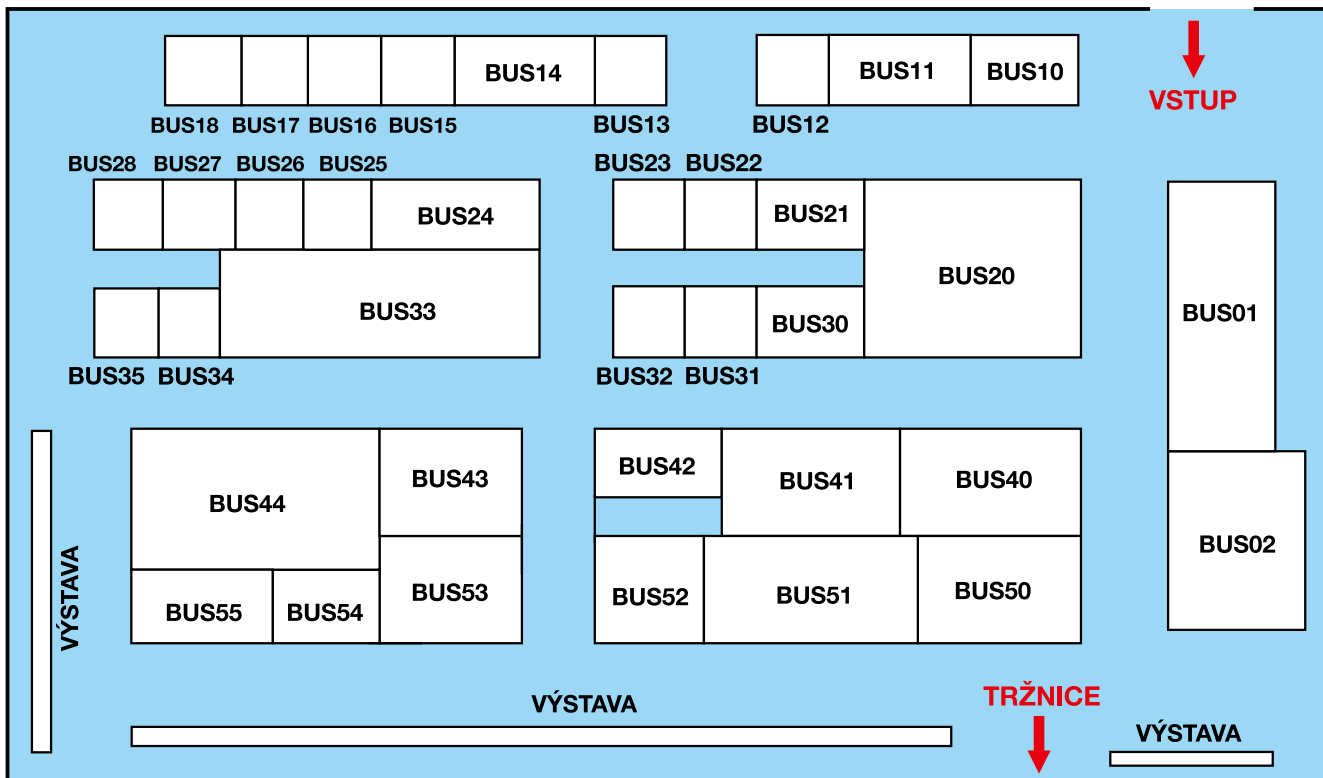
BUS14

BUS18 BUS17 BUS16 BUS15 BUS13

BUS11 BUS10

BUS12

VSTUP

BUS28 BUS27 BUS26 BUS25

BUS24

BUS33

BUS35 BUS34

BUS23 BUS22

BUS21

BUS20

BUS30

BUS32 BUS31

BUS01

BUS02

VÝSTAVA

BUS44

BUS43

BUS53

BUS55 BUS54

BUS42

BUS41

BUS40

BUS52

BUS51

BUS50

VÝSTAVA

TRŽNICE

VÝSTAVA